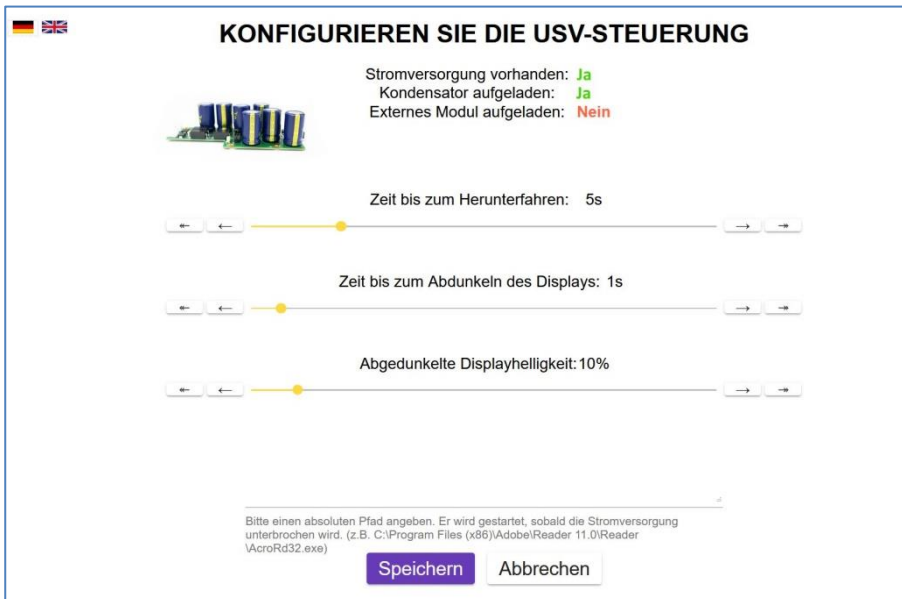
KONFIGURIEREN SIE DIE USV-STEUERUNG

Stromversorgung vorhanden: Ja
Kondensator aufgeladen: Ja
Externes Modul aufgeladen: Nein

Zeit bis zum Herunterfahren: 5s

↞ ← → ↠

Zeit bis zum Abdunkeln des Displays: 1s

↞ ← → ↠

Abgedunkelte Displayhelligkeit: 10%

↞ ← → ↠

Bitte einen absoluten Pfad angeben. Er wird gestartet, sobald die Stromversorgung unterbrochen wird. (z.B. C:\Program Files (x86)\Adobe\Reader 11.0\Reader \AcroRd32.exe)

Speichern Abbrechen